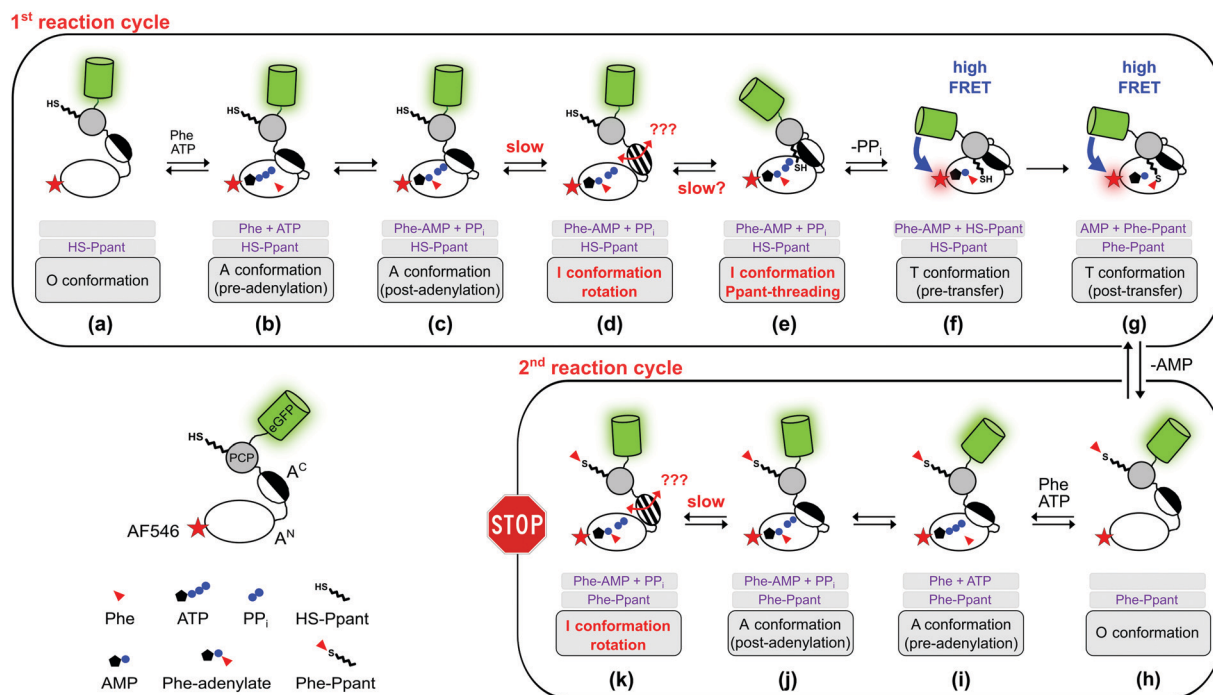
$1^{st}$ reaction cycle

HS

Phe ATP

HS

HS

slow

HS

???

slow?

SH

$-PP_i$

high FRET

SH

high FRET

S

HS-Ppant

O conformation

(a)

Phe + ATP

HS-Ppant

A conformation (pre-adenylation)

(b)

Phe-AMP + $PP_i$

HS-Ppant

A conformation (post-adenylation)

(c)

Phe-AMP + $PP_i$

HS-Ppant

I conformation rotation

(d)

Phe-AMP + $PP_i$

HS-Ppant

I conformation Ppant-threading

(e)

Phe-AMP + HS-Ppant

HS-Ppant

T conformation (pre-transfer)

(f)

AMP + Phe-Ppant

Phe-Ppant

T conformation (post-transfer)

(g)

-AMP

$2^{nd}$ reaction cycle

HS

PCP

eGFP

$A^C$

AF546

$A^N$

Phe

ATP

$PP_i$

HS

HS-Ppant

AMP

Phe-adenylate

S

Phe-Ppant

STOP

S

???

slow

S

S

Phe ATP

S

Phe-AMP + $PP_i$

Phe-Ppant

I conformation rotation

(k)

Phe-AMP + $PP_i$

Phe-Ppant

A conformation (post-adenylation)

(j)

Phe + ATP

Phe-Ppant

A conformation (pre-adenylation)

(i)

Phe-Ppant

O conformation

(h)